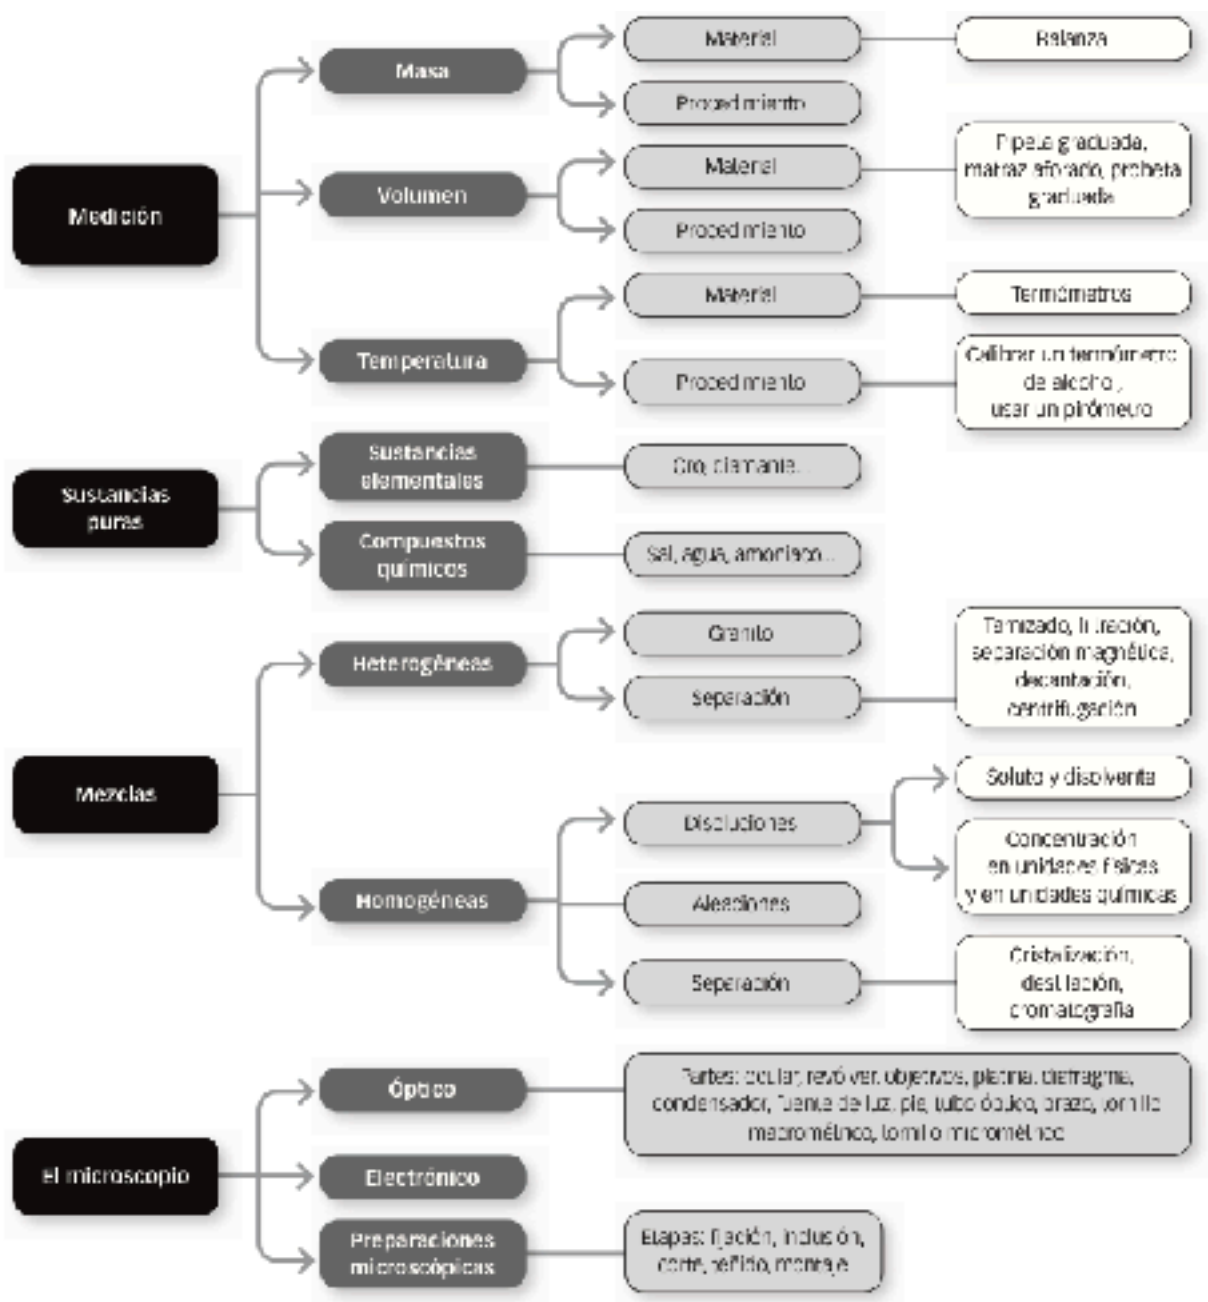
Medición

Masa

Material

Balanza

Procedimiento

Volumen

Material

Pipeta graduada, matraz aforado, probeta graduada

Procedimiento

Temperatura

Material

Termómetros

Procedimiento

Calibrar un termómetro de alcohol, usar un pirómetro

Sustancias puras

Sustancias elementales

Oro, diamante...

Compuestos químicos

Sal, agua, amoníaco...

Mezclas

Heterogéneas

Granito

Separación

Tamizado, filtración, separación magnética, decantación, centrifugación

Homogéneas

Disoluciones

Soluto y disolvente

Concentración en unidades físicas y en unidades químicas

Aleaciones

Separación

Cristalización, destilación, cromatografía

El microscopio

Óptico

Partes: ocular, revólver, objetivos, platina, diafragma, condensador, fuente de luz, pie, tubo óptico, brazo, tornillo macrométrico, tornillo micrométrico

Electrónico

Preparaciones microscópicas

Etapas: fijación, inclusión, corte, teñido, montaje